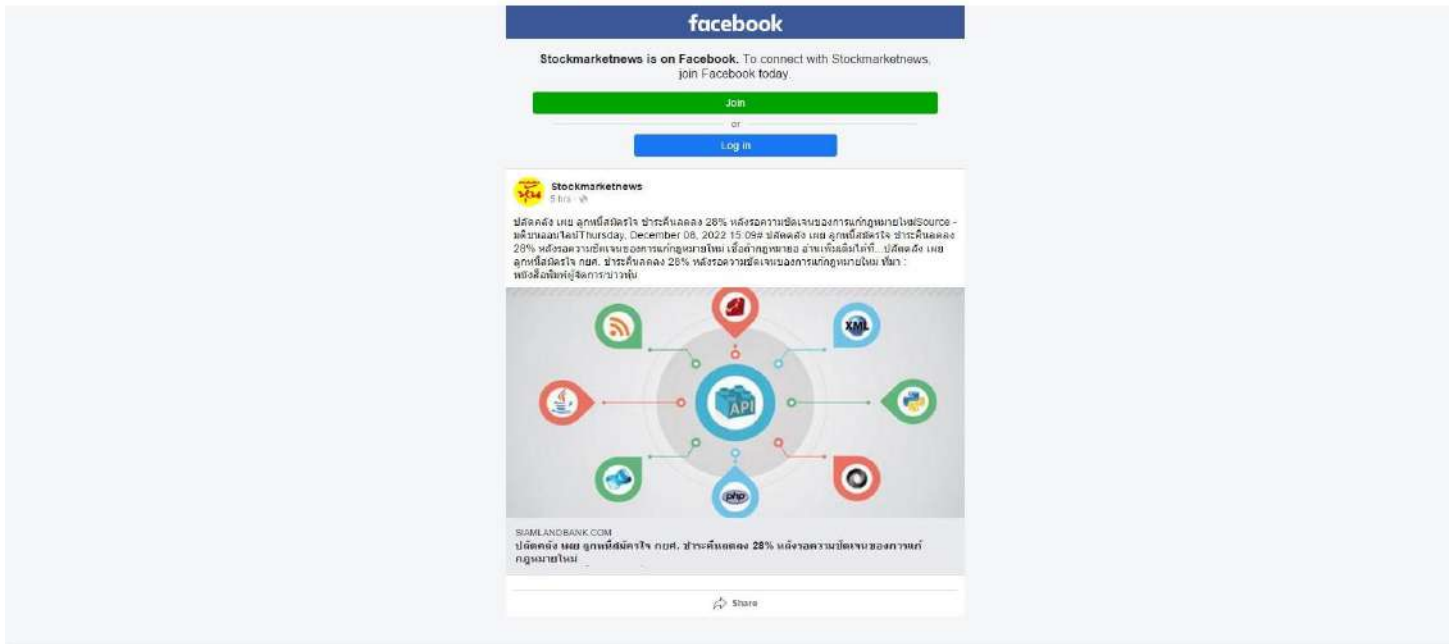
facebook

**Stockmarketnews is on Facebook.** To connect with Stockmarketnews, join Facebook today.

Join

or

Log In

Stockmarketnews
5 hrs · 

ปลัดคลัง เผย ลูกหนี้สมัครใจ ชำระคืนลดลง 28% หลังรอความชัดเจนของการแก้กฎหมายใหม่Source - มติชนออนไลน์Thursday, December 08, 2022 15:09# ปลัดคลัง เผย ลูกหนี้สมัครใจ ชำระคืนลดลง 28% หลังรอความชัดเจนของการแก้กฎหมายใหม่ เชื่อถ้ากฎหมาย อ่านเพิ่มเติมได้ที่... ปลัดคลัง เผย ลูกหนี้สมัครใจ กยศ. ชำระคืนลดลง 28% หลังรอความชัดเจนของการแก้กฎหมายใหม่ ที่มา : หนังสือพิมพ์ผู้จัดการ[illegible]

XML

API

php

SIAMLANDBANK.COM
ปลัดคลัง เผย ลูกหนี้สมัครใจ กยศ. ชำระคืนลดลง 28% หลังรอความชัดเจนของการแก้กฎหมายใหม่

Share